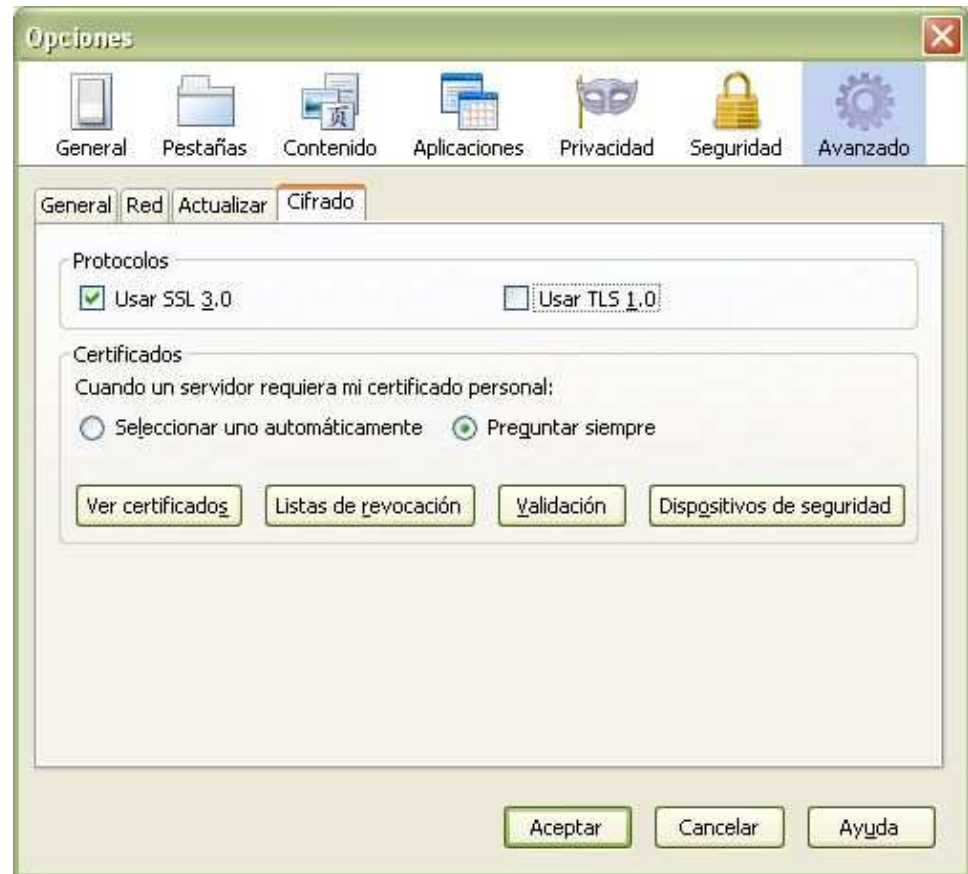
Opciones

General Pestañas Contenido Aplicaciones Privacidad Seguridad Avanzado

General Red Actualizar Cifrado

Protocolos
Usar SSL 3.0
Usar TLS 1.0

Certificados
Cuando un servidor requiera mi certificado personal:
Seleccionar uno automáticamente
Preguntar siempre

Ver certificados Listas de revocación Validación Dispositivos de seguridad

Aceptar Cancelar Ayuda